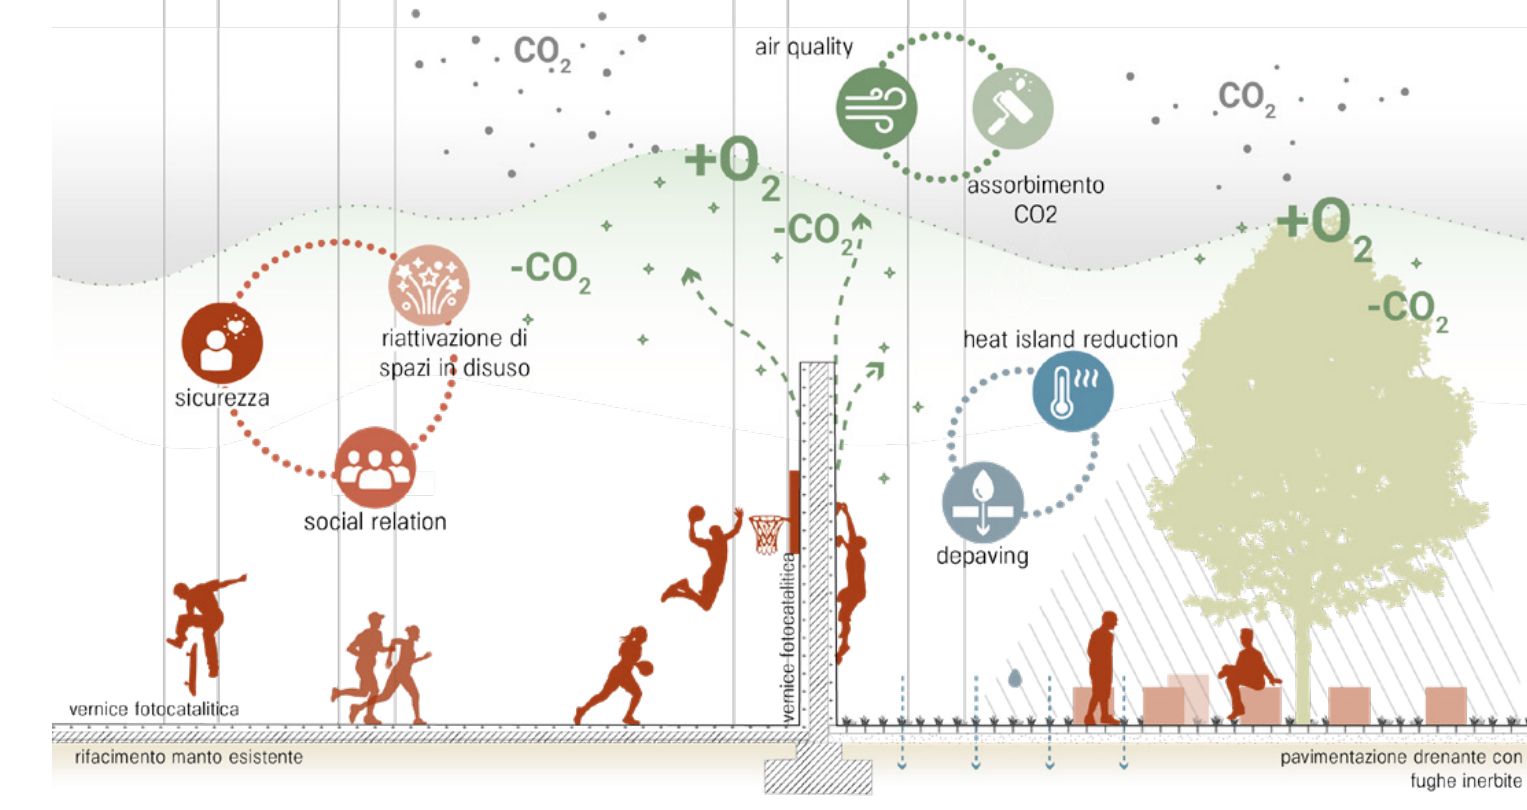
$CO_2$

air quality

$CO_2$

$+O_2$

assorbimento CO2

$-CO_2$

$+O_2$

$-CO_2$

$-CO_2$

riattivazione di spazi in disuso

sicurezza

heat island reduction

social relation

depaving

vernice fotocatalitica

vernice fotocatalitica

rifacimento manto esistente

pavimentazione drenante con fughe inerbite